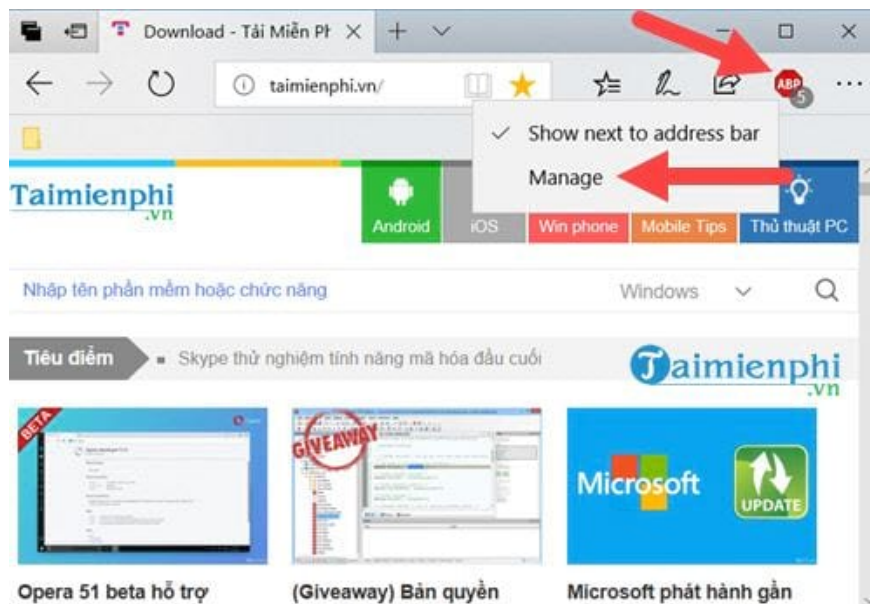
Download - Tải Miễn Pł ×

taimienphi.vn/

ABP 5

✓ Show next to address bar

Manage

Taimienphi .vn

Android

iOS

Win phone

Mobile Tips

Thủ thuật PC

Nhập tên phần mềm hoặc chức năng

Windows

Tiêu điểm

Skype thử nghiệm tính năng mã hóa đầu cuối

Taimienphi .vn

BETA

GIVEAWAY

Microsoft

UPDATE

Opera 51 beta hỗ trợ

(Giveaway) Bản quyền

Microsoft phát hành gần